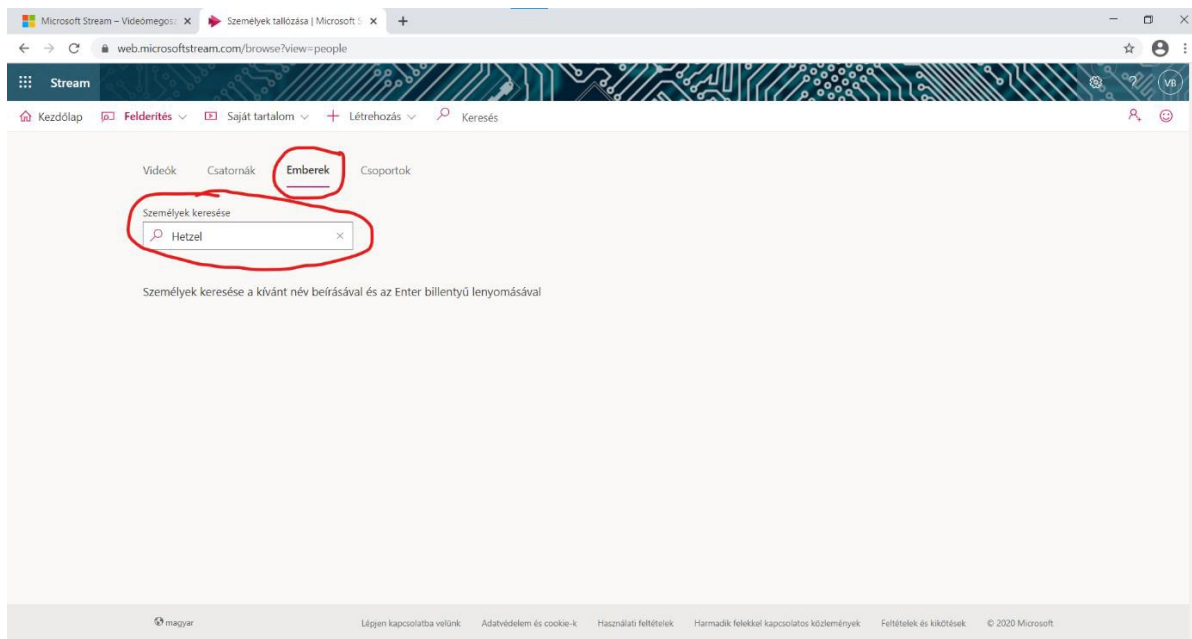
Microsoft Stream – Videómegos ×
Személyek tallózása | Microsoft S ×
+

web.microsoftstream.com/browse?view=people

Stream

VB

Kezdőlap
Felderítés
Saját tartalom
Létrehozás
Keresés

Videók
Csatornák
Emberek
Csoportok

Személyek keresése
Hetzel

Személyek keresése a kívánt név beírásával és az Enter billentyű lenyomásával

magyar
Lépjen kapcsolatba velünk
Adatvédelem és cookie-k
Használati feltételek
Harmadik felekkel kapcsolatos közlemények
Feltételek és kikötések
© 2020 Microsoft